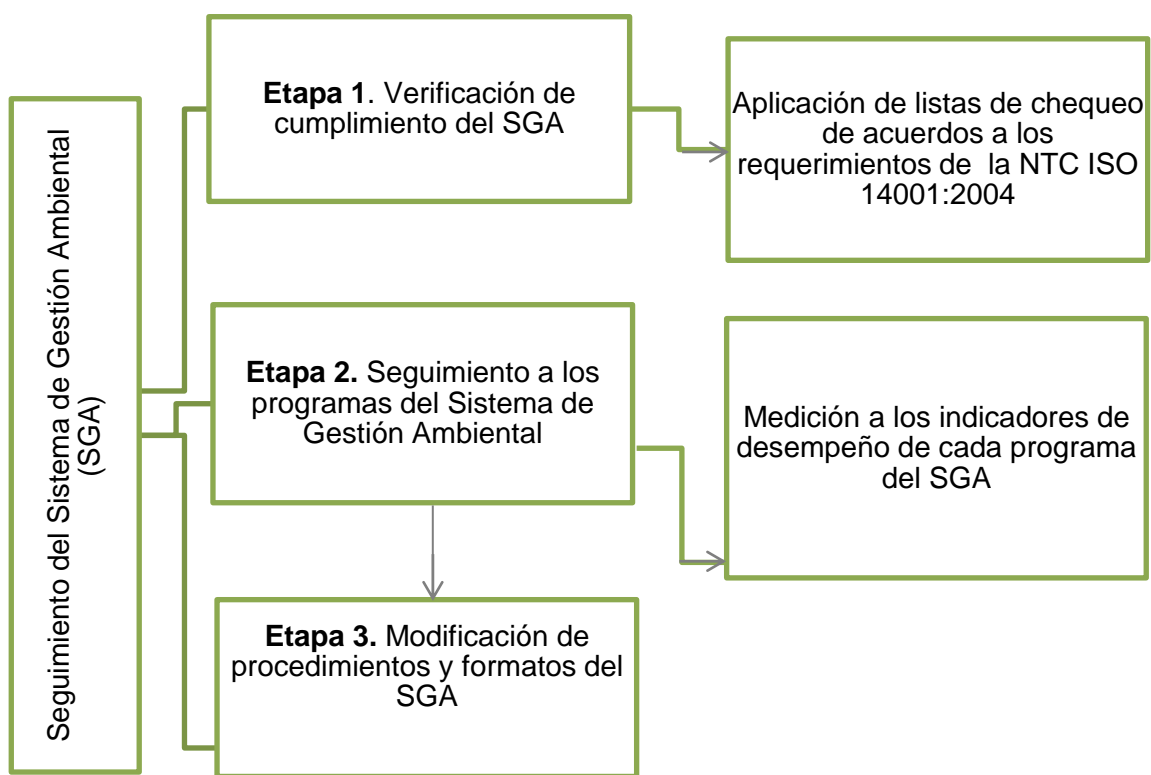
Seguimiento del Sistema de Gestión Ambiental (SGA)

**Etapa 1**. Verificación de cumplimiento del SGA

Aplicación de listas de chequeo de acuerdos a los requerimientos de la NTC ISO 14001:2004

**Etapa 2.** Seguimiento a los programas del Sistema de Gestión Ambiental

Medición a los indicadores de desempeño de cada programa del SGA

**Etapa 3.** Modificación de procedimientos y formatos del SGA